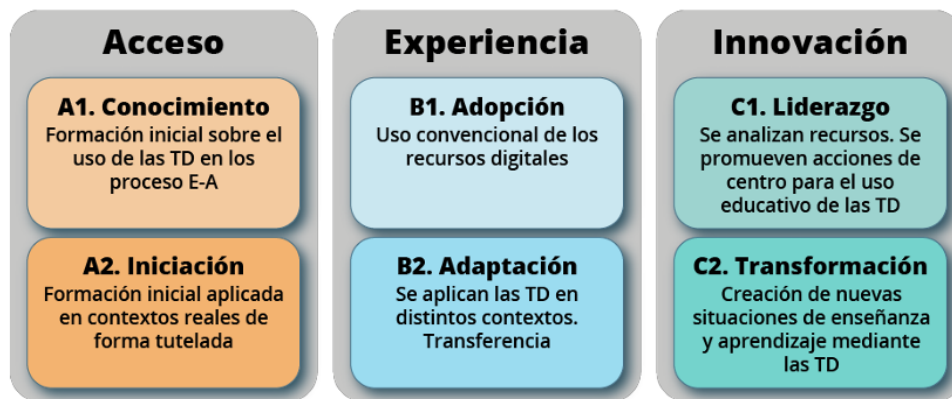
Acceso

A1. Conocimiento
Formación inicial sobre el uso de las TD en los proceso E-A

A2. Iniciación
Formación inicial aplicada en contextos reales de forma tutelada

Experiencia

B1. Adopción
Uso convencional de los recursos digitales

B2. Adaptación
Se aplican las TD en distintos contextos. Transferencia

Innovación

C1. Liderazgo
Se analizan recursos. Se promueven acciones de centro para el uso educativo de las TD

C2. Transformación
Creación de nuevas situaciones de enseñanza y aprendizaje mediante las TD